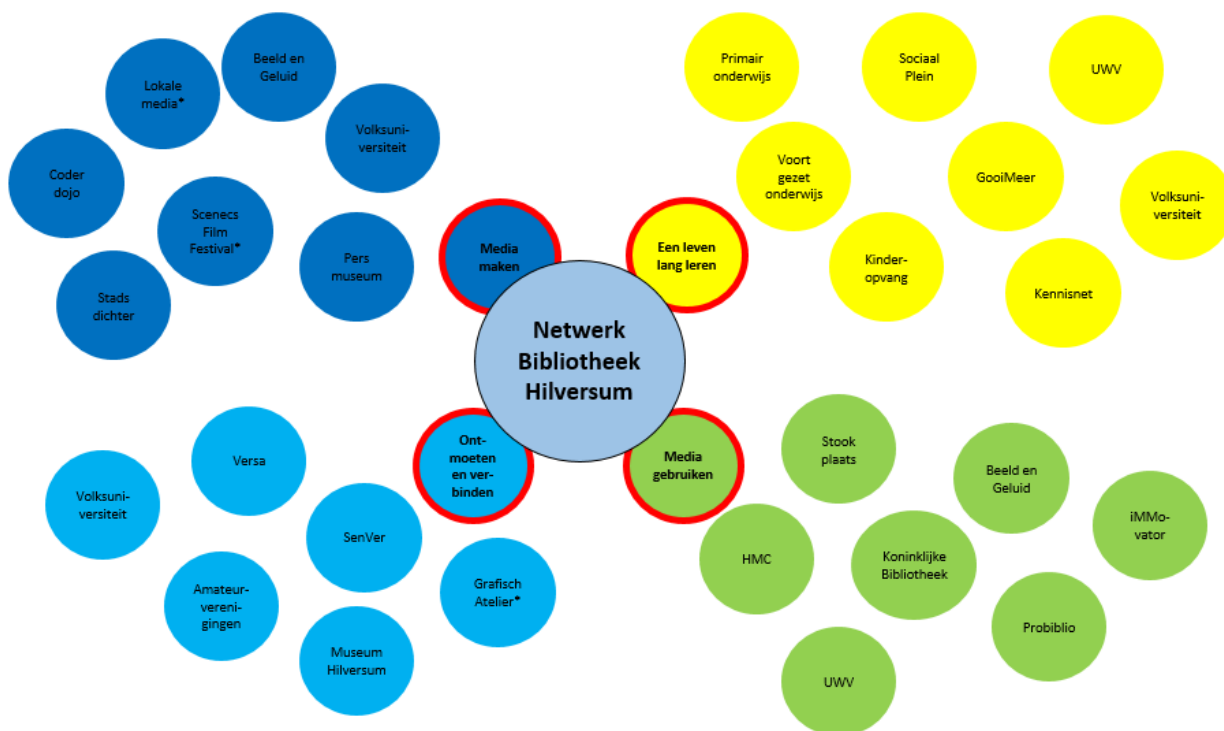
Netwerk Bibliotheek Hilversum

Media maken

Lokale media*

Beeld en Geluid

Volksuniversiteit

Coder dojo

Scenecs Film Festival*

Pers museum

Stads dichter

Een leven lang leren

Primair onderwijs

Sociaal Plein

UWV

Voort gezet onderwijs

GooiMeer

Volksuniversiteit

Kinderopvang

Kennisnet

Ontmoeten en verbinden

Versa

Volksuniversiteit

SenVer

Amateurverenigingen

Grafisch Atelier*

Museum Hilversum

Media gebruiken

Stook plaats

Beeld en Geluid

iMMovator

HMC

Koninklijke Bibliotheek

Probiblio

UWV